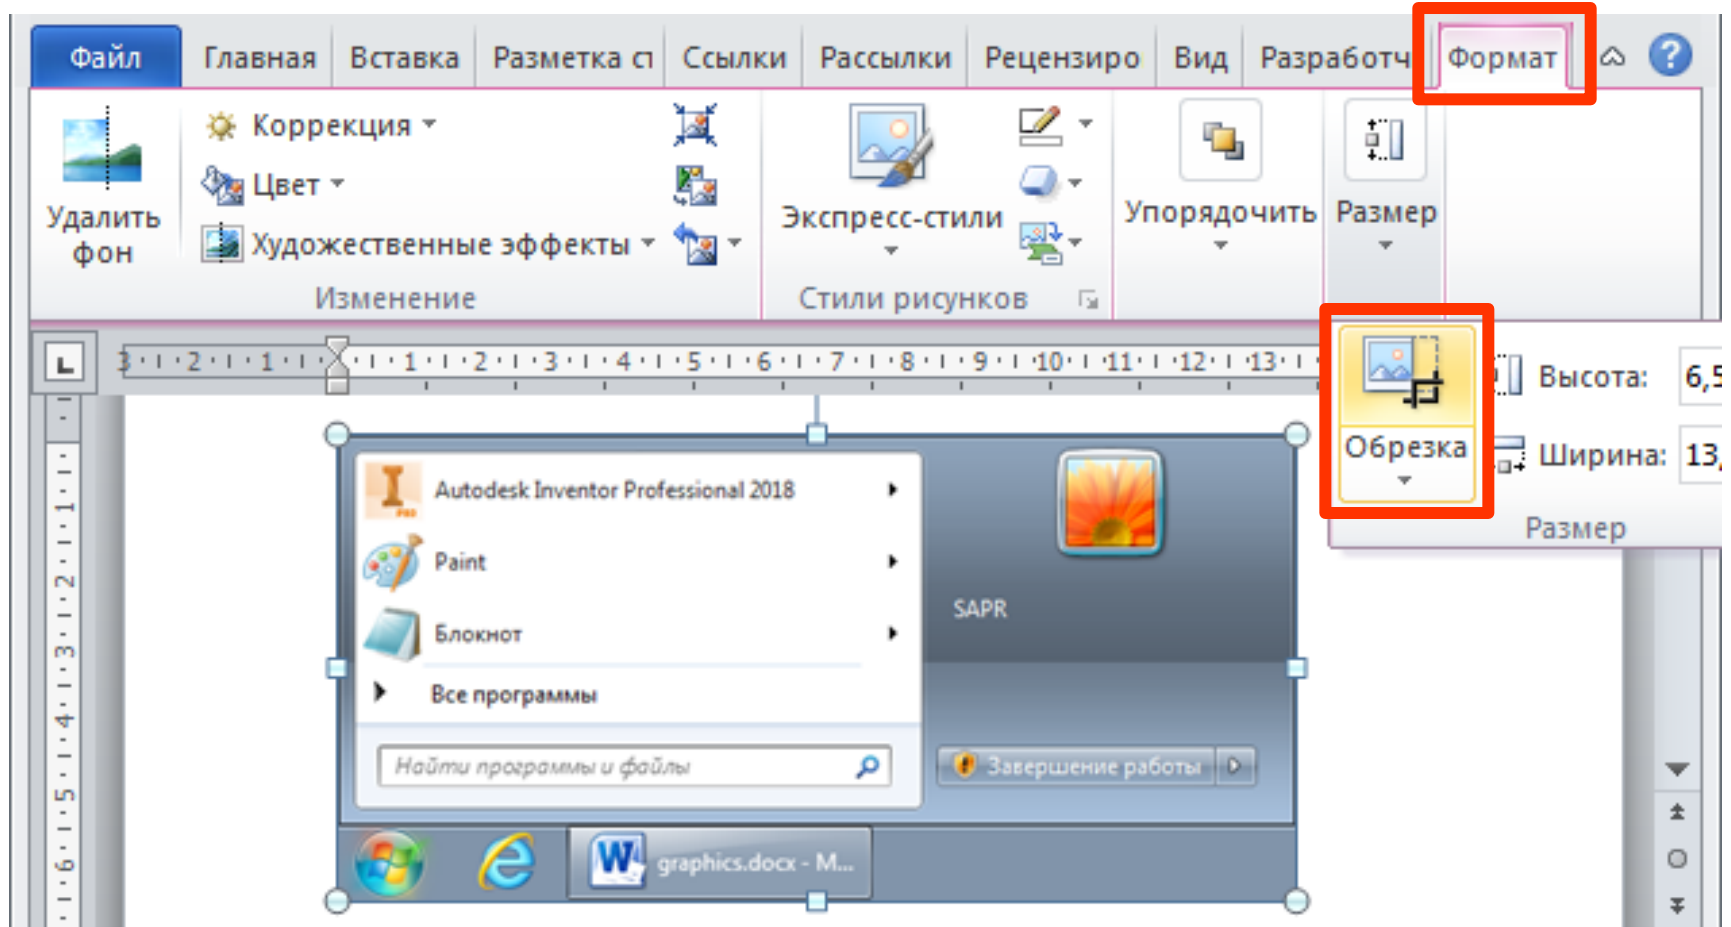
Файл Главная Вставка Разметка ст Ссылки Рассылки Рецензиро Вид Разработч Формат

Удалить фон

Коррекция

Цвет

Художественные эффекты

Изменение

Экспресс-стили

Стили рисунков

Упорядочить

Размер

Обрезка

Высота: 6,5

Ширина: 13,

Размер

3 · 2 · 1 · 1 · 2 · 3 · 4 · 5 · 6 · 7 · 8 · 9 · 10 · 11 · 12 · 13

1 · 2 · 3 · 4 · 5 · 6

Autodesk Inventor Professional 2018

Paint

Блокнот

Все программы

Найти программы и файлы

SAPR

Завершение работы

graphics.docx - M...